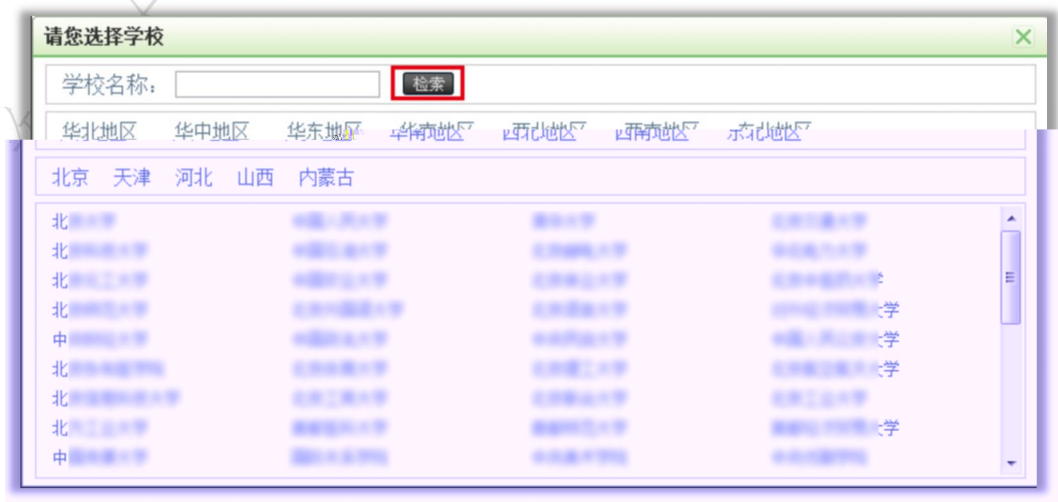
请您选择学校

学校名称：

检索

华北地区　华中地区　华东地区　华南地区　西北地区　西南地区　东北地区

北京　天津　河北　山西　内蒙古

| | | | |
|---|---|---|---|
| 北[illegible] | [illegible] | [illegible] | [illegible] |
| 北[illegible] | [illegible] | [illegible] | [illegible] |
| 北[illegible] | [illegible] | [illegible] | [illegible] |
| 北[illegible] | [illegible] | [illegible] | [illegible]学 |
| 中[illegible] | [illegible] | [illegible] | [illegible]学 |
| 北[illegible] | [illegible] | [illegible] | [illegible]学 |
| 北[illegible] | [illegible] | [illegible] | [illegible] |
| 北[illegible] | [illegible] | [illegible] | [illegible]学 |
| 中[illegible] | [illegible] | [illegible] | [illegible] |